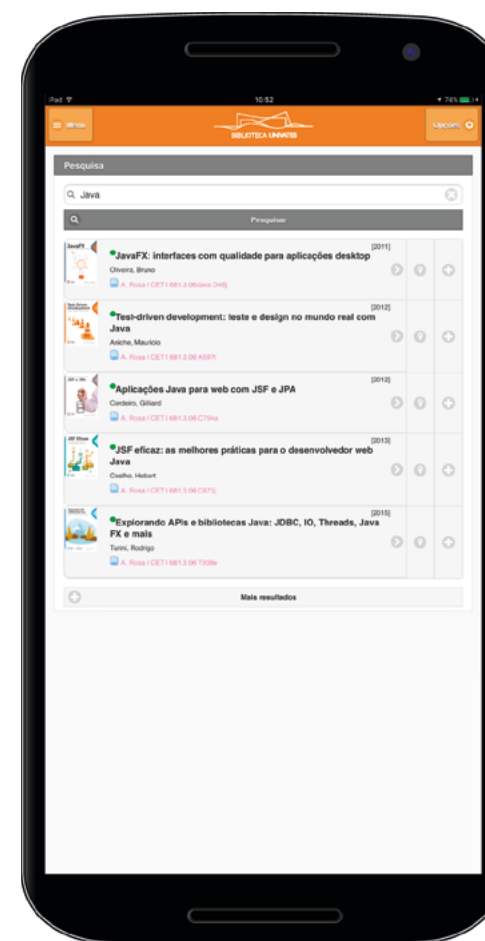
iPad 10:52 74%

Menu

BIBLIOTECA UNIVATES

Opções

Pesquisa

Java

Pesquisar

[2011]
JavaFX: interfaces com qualidade para aplicações desktop
Oliveira, Bruno
A. Rosa | CET | 681.3.06Java O48j

[2012]
Test-driven development: teste e design no mundo real com Java
Aniche, Mauricio
A. Rosa | CET | 681.3.06 A597t

[2012]
Aplicações Java para web com JSF e JPA
Cordeiro, Gilliard
A. Rosa | CET | 681.3.06 C794a

[2013]
JSF eficaz: as melhores práticas para o desenvolvedor web Java
Coelho, Hebert
A. Rosa | CET | 681.3.06 C672j

[2015]
Explorando APIs e bibliotecas Java: JDBC, IO, Threads, Java FX e mais
Torini, Rodrigo
A. Rosa | CET | 681.3.06 T686e

Mais resultados